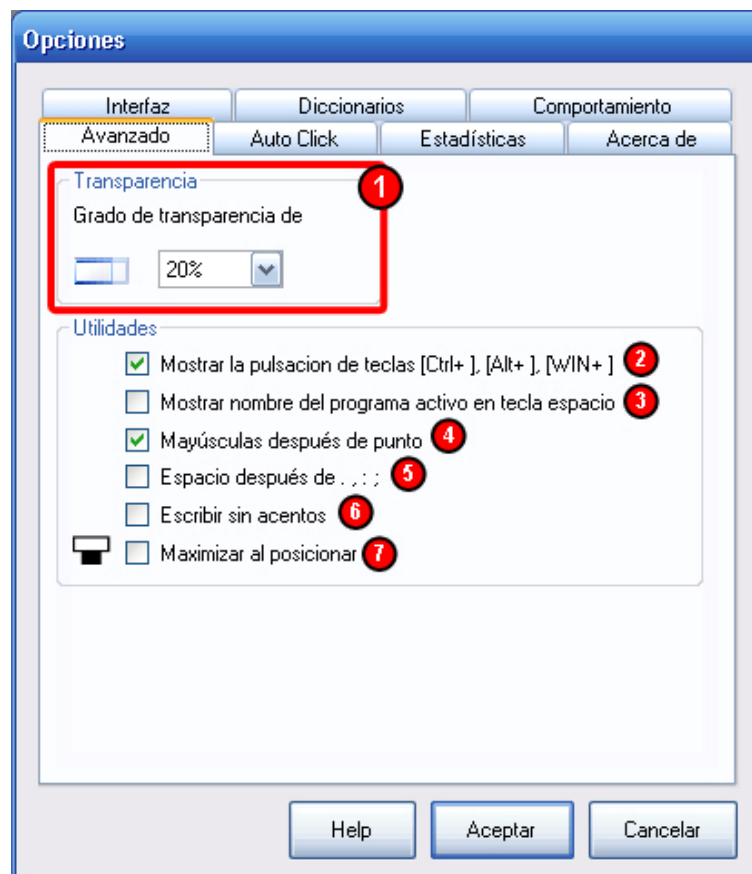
Opciones

Interfaz
Diccionarios
Comportamiento
Avanzado
Auto Click
Estadísticas
Acerca de

Transparencia
1
Grado de transparencia de
20%

Utilidades
Mostrar la pulsacion de teclas [Ctrl+ ], [Alt+ ], [WIN+ ] 2
Mostrar nombre del programa activo en tecla espacio 3
Mayúsculas después de punto 4
Espacio después de . , : ; 5
Escribir sin acentos 6
Maximizar al posicionar 7

Help
Aceptar
Cancelar